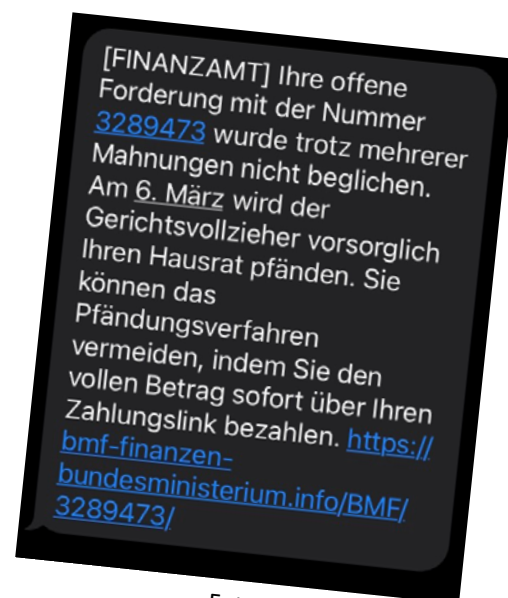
[FINANZAMT] Ihre offene Forderung mit der Nummer 3289473 wurde trotz mehrerer Mahnungen nicht beglichen. Am 6. März wird der Gerichtsvollzieher vorsorglich Ihren Hausrat pfänden. Sie können das Pfändungsverfahren vermeiden, indem Sie den vollen Betrag sofort über Ihren Zahlungslink bezahlen. https://bmf-finanzen-bundesministerium.info/BMF/3289473/